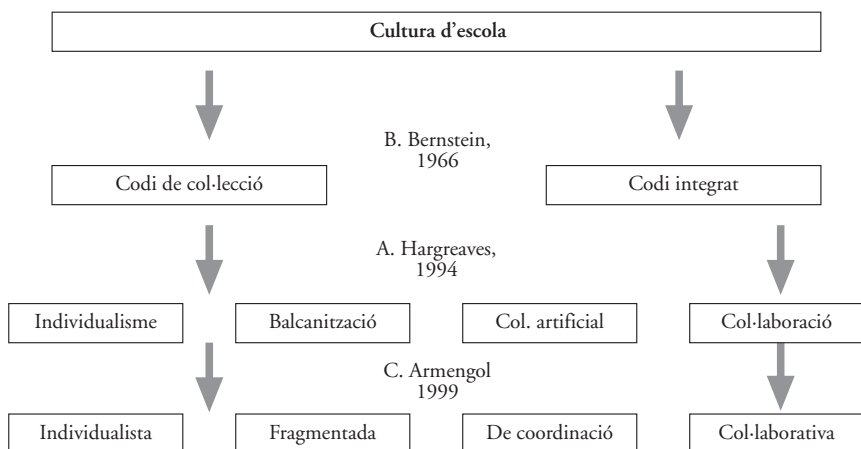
Cultura d'escola

B. Bernstein, 1966

Codi de col·lecció

Codi integrat

A. Hargreaves, 1994

Individualisme

Balcanització

Col. artificial

Col·laboració

C. Armengol 1999

Individualista

Fragmentada

De coordinació

Col·laborativa